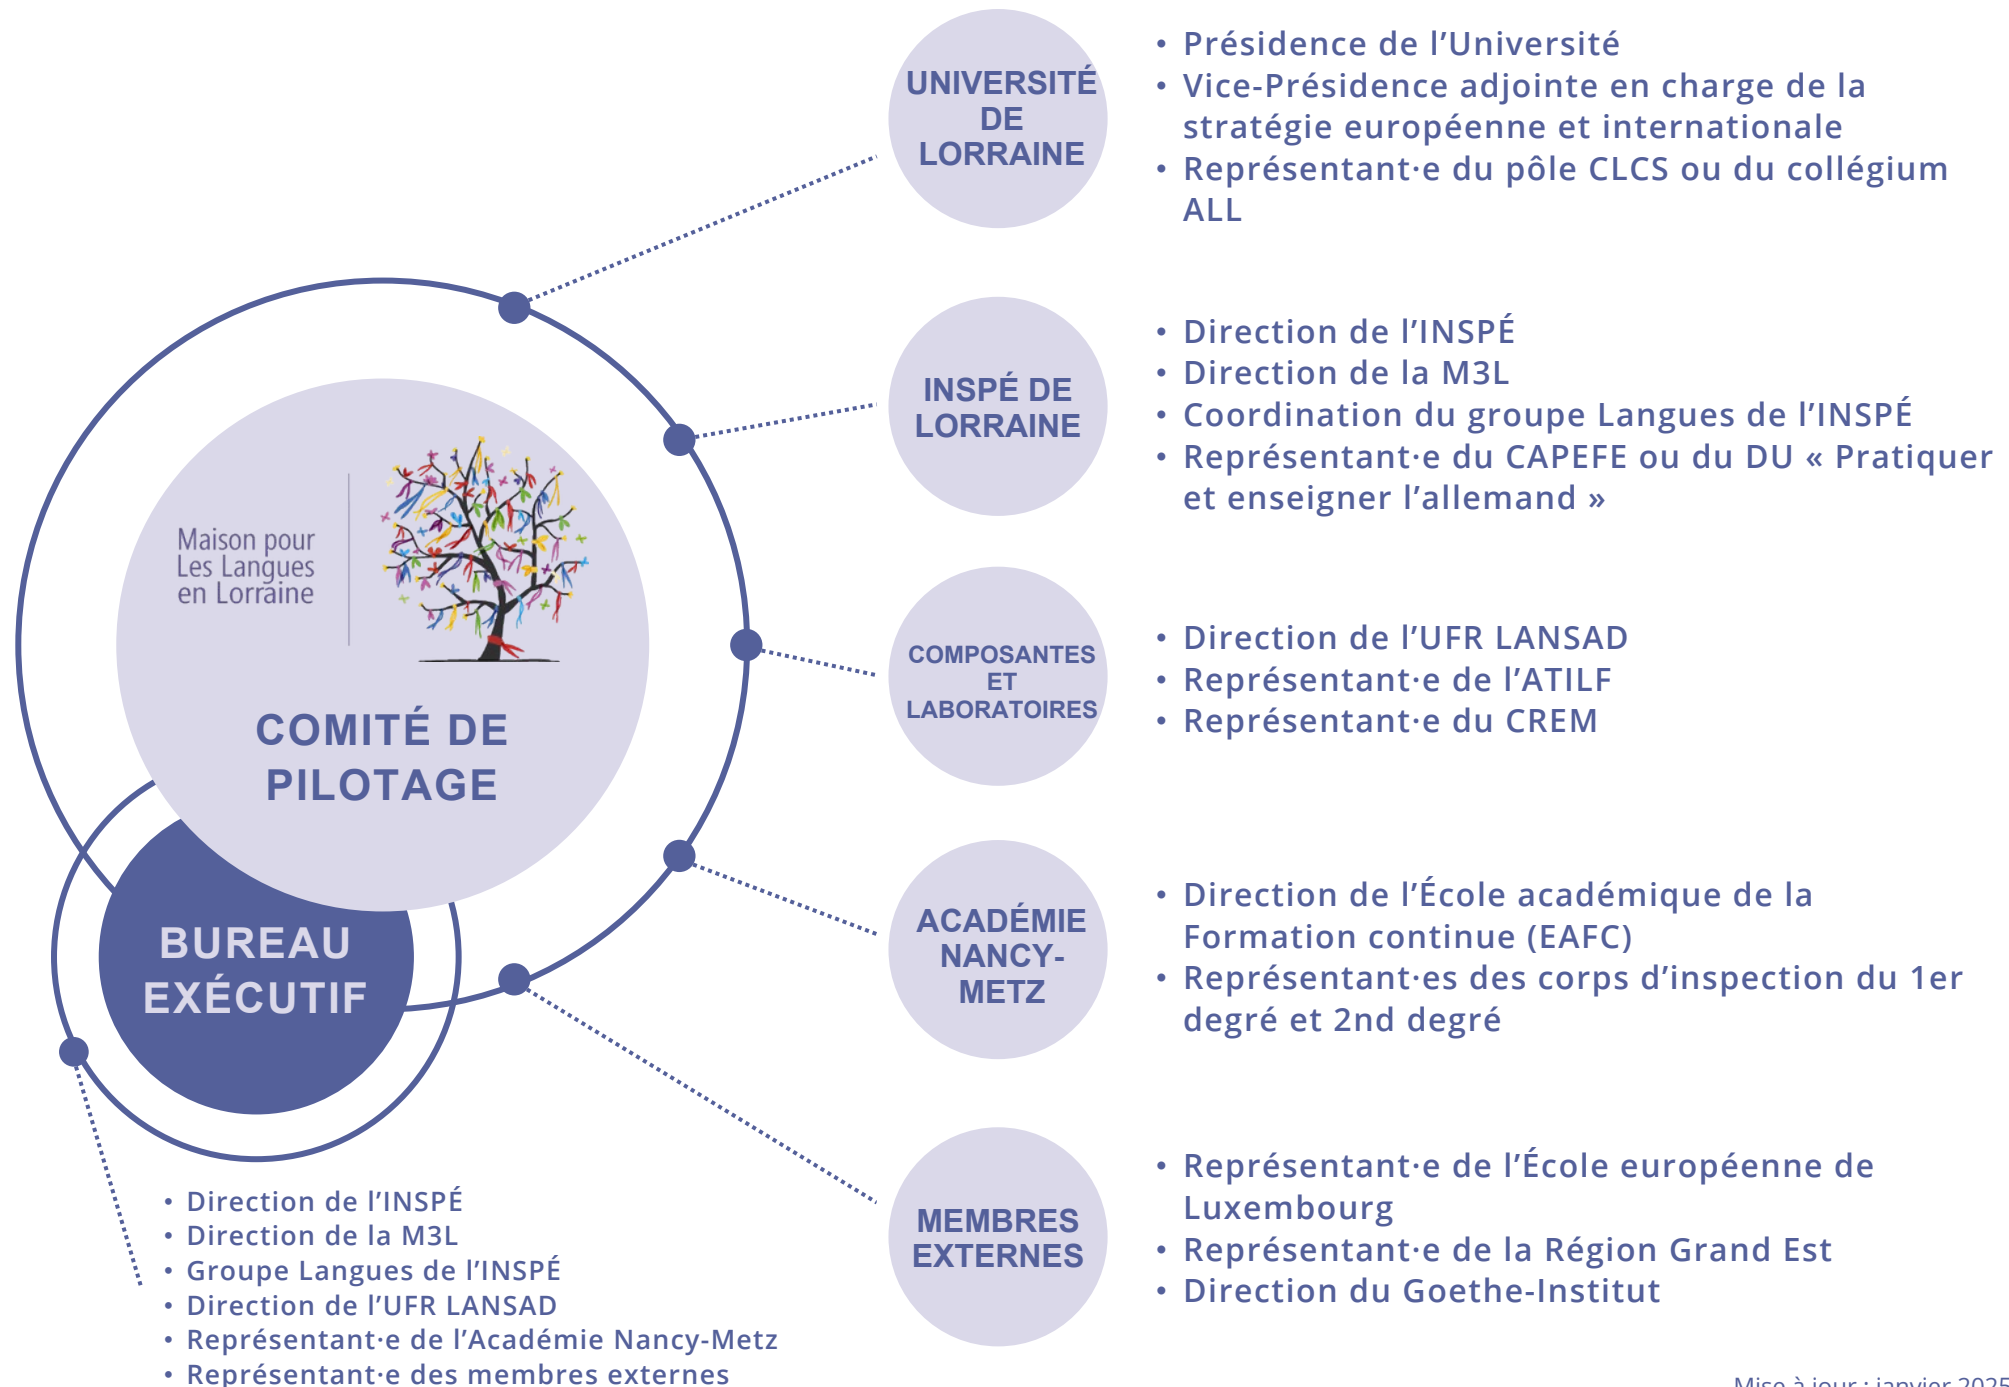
UNIVERSITÉ DE LORRAINE

• Présidence de l'Université
• Vice-Présidence adjointe en charge de la stratégie européenne et internationale
• Représentant·e du pôle CLCS ou du collégium ALL

INSPÉ DE LORRAINE

• Direction de l'INSPÉ
• Direction de la M3L
• Coordination du groupe Langues de l'INSPÉ
• Représentant·e du CAPEFE ou du DU « Pratiquer et enseigner l'allemand »

Maison pour Les Langues en Lorraine

COMITÉ DE PILOTAGE

COMPOSANTES ET LABORATOIRES

• Direction de l'UFR LANSAD
• Représentant·e de l'ATILF
• Représentant·e du CREM

ACADÉMIE NANCY-METZ

• Direction de l'École académique de la Formation continue (EAFC)
• Représentant·es des corps d'inspection du 1er degré et 2nd degré

BUREAU EXÉCUTIF

MEMBRES EXTERNES

• Représentant·e de l'École européenne de Luxembourg
• Représentant·e de la Région Grand Est
• Direction du Goethe-Institut

• Direction de l'INSPÉ
• Direction de la M3L
• Groupe Langues de l'INSPÉ
• Direction de l'UFR LANSAD
• Représentant·e de l'Académie Nancy-Metz
• Représentant·e des membres externes

Mise à jour : janvier 2025